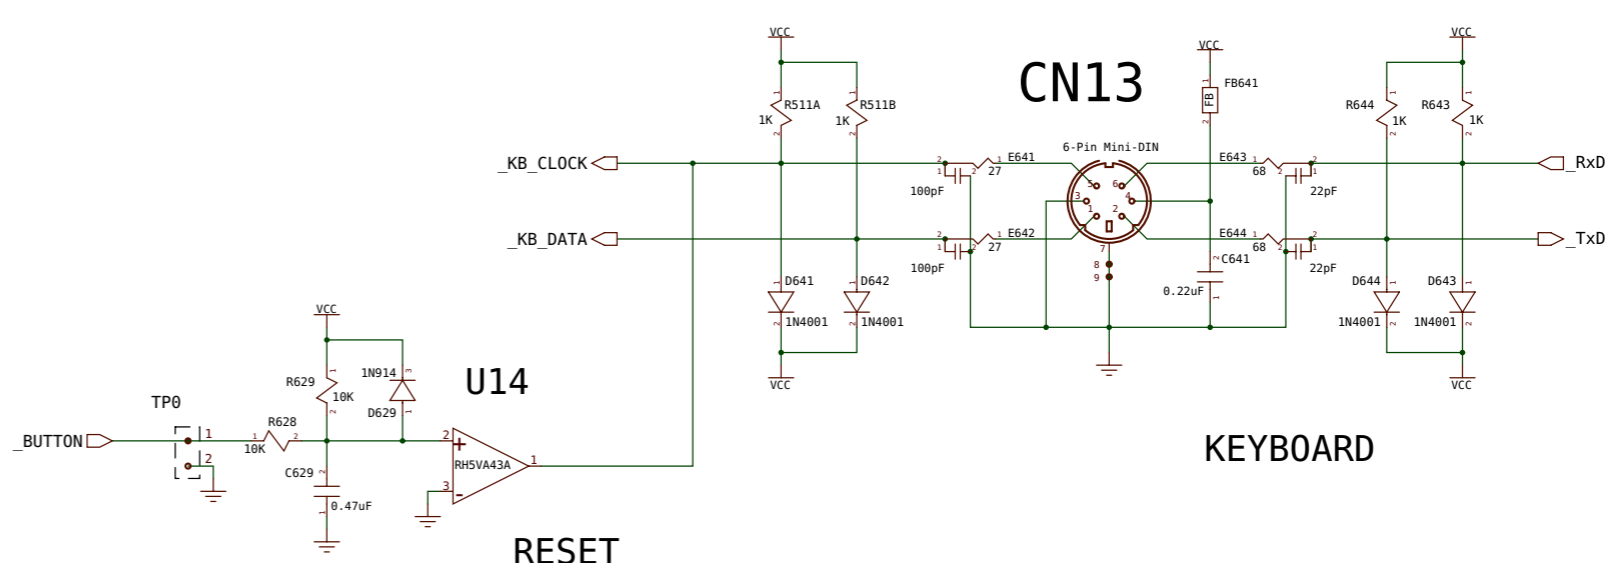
VCC
VCC
VCC
CN13
FB641
FB
R511A
R511B
R644
R643
1K
1K
1K
1K
_KB_CLOCK
_KB_DATA
E641
27
100pF
E642
27
100pF
6-Pin Mini-DIN
5
6
3
1
2
4
7
8
9
E643
68
22pF
E644
68
22pF
C641
0.22uF
_RxD
_TxD
D641
1N4001
D642
1N4001
D644
1N4001
D643
1N4001
VCC
VCC
VCC
R629
10K
1N914
D629
U14
TP0
_BUTTON
1
2
R628
10K
C629
0.47uF
2
3
RH5VA43A
1
RESET
KEYBOARD